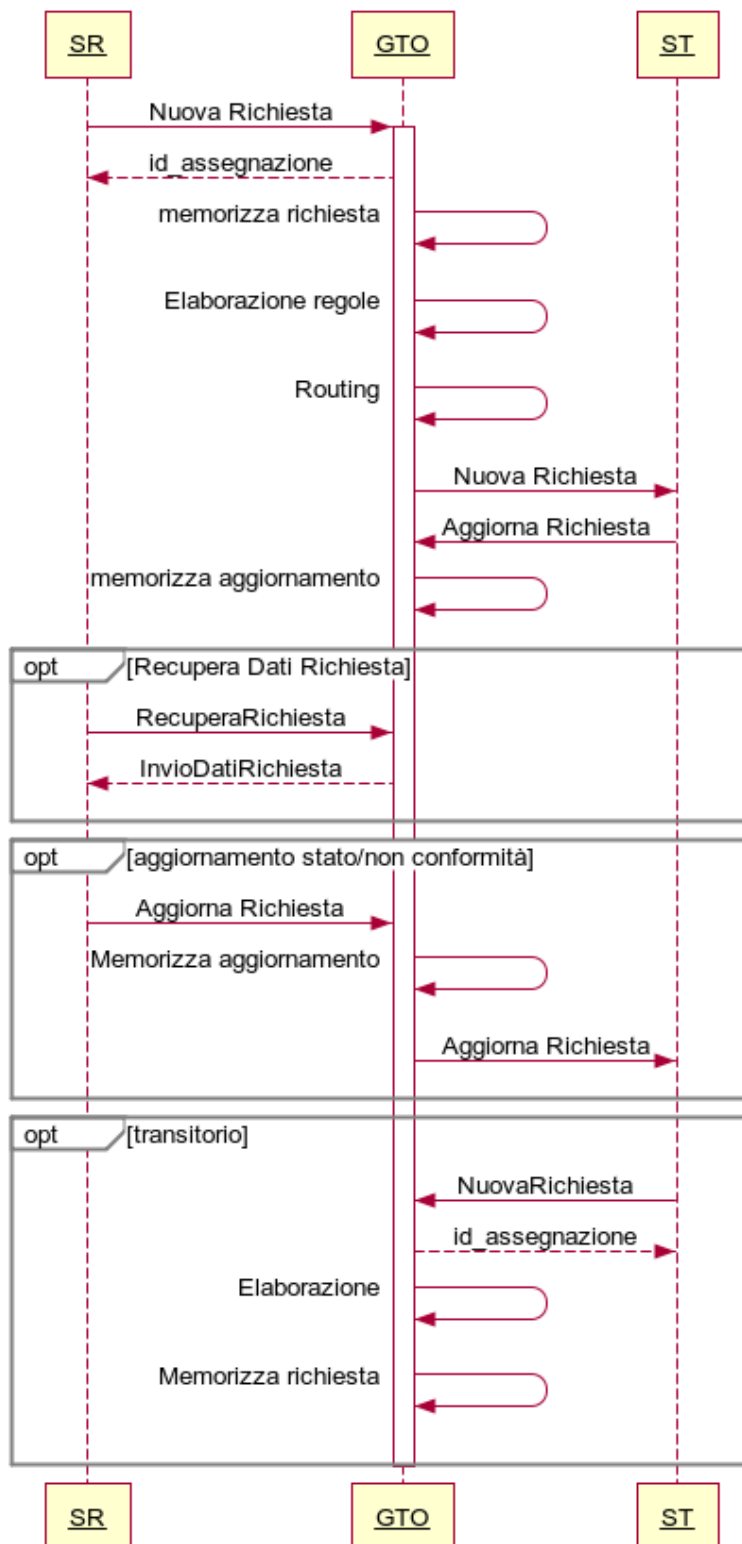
SR
GTO
ST

Nuova Richiesta
id_assegnazione
memorizza richiesta
Elaborazione regole
Routing
Nuova Richiesta
Aggiorna Richiesta
memorizza aggiornamento

opt [Recupera Dati Richiesta]
RecuperaRichiesta
InvioDatiRichiesta

opt [aggiornamento stato/non conformità]
Aggiorna Richiesta
Memorizza aggiornamento
Aggiorna Richiesta

opt [transitorio]
NuovaRichiesta
id_assegnazione
Elaborazione
Memorizza richiesta

SR
GTO
ST